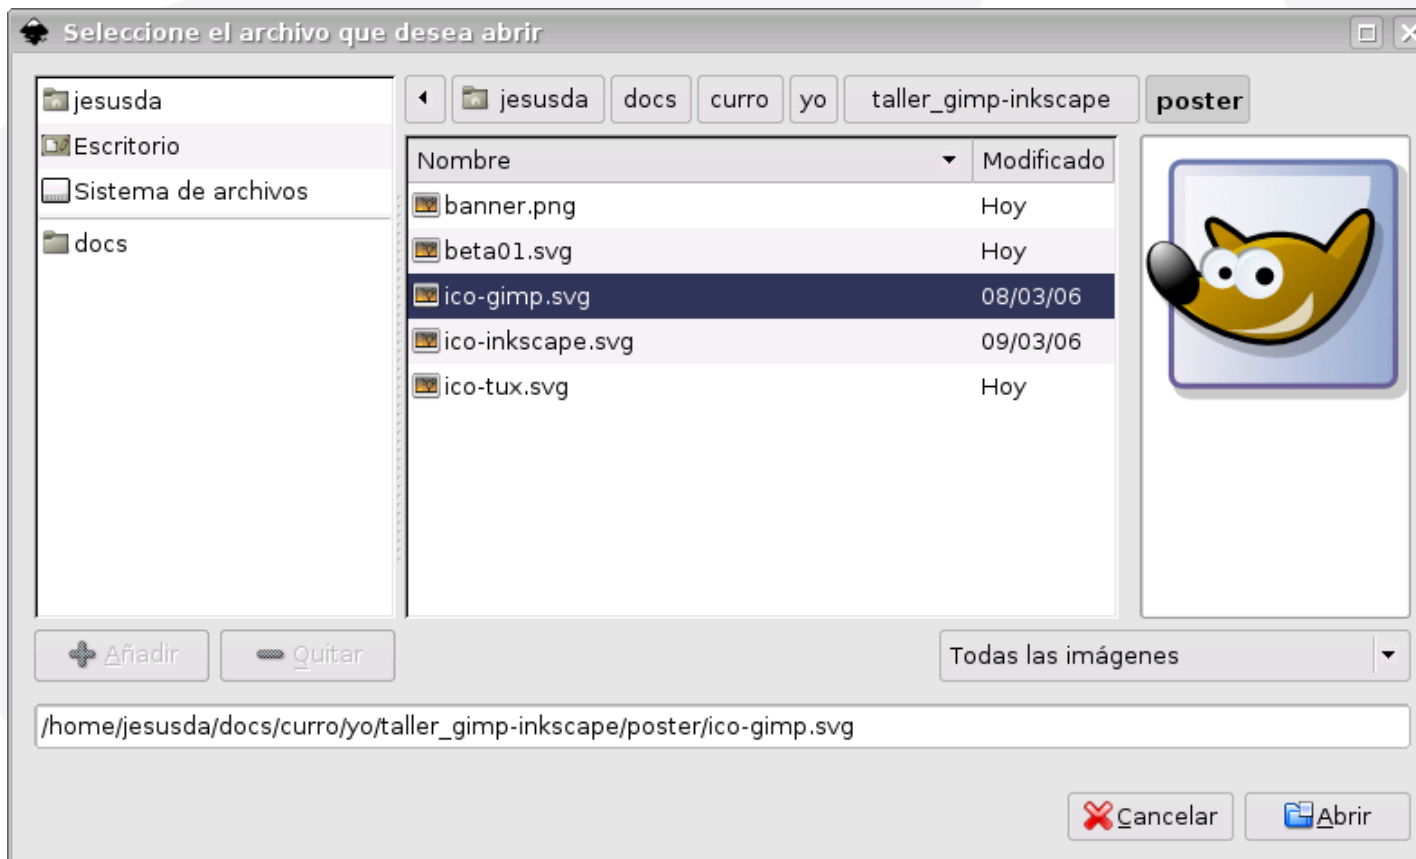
Seleccione el archivo que desea abrir

jesusda
Escritorio
Sistema de archivos
docs

jesusda | docs | curro | yo | taller_gimp-inkscape | poster

| Nombre | Modificado |
|---|---|
| banner.png | Hoy |
| beta01.svg | Hoy |
| ico-gimp.svg | 08/03/06 |
| ico-inkscape.svg | 09/03/06 |
| ico-tux.svg | Hoy |

Añadir
Quitar
Todas las imágenes

/home/jesusda/docs/curro/yo/taller_gimp-inkscape/poster/ico-gimp.svg

Cancelar
Abrir